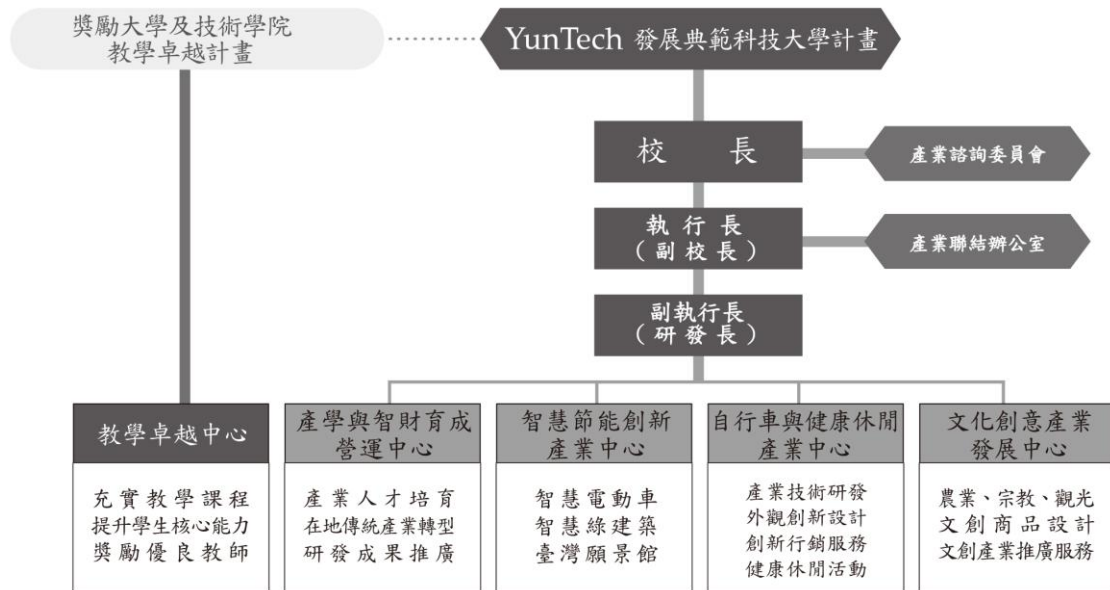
獎勵大學及技術學院
教學卓越計畫

YunTech 發展典範科技大學計畫

校　　長

產業諮詢委員會

執 行 長
（副校長）

產業聯結辦公室

副執行長
（研發長）

教學卓越中心

充實教學課程
提升學生核心能力
獎勵優良教師

產學與智財育成營運中心

產業人才培育
在地傳統產業轉型
研發成果推廣

智慧節能創新產業中心

智慧電動車
智慧綠建築
臺灣願景館

自行車與健康休閒產業中心

產業技術研發
外觀創新設計
創新行銷服務
健康休閒活動

文化創意產業發展中心

農業、宗教、觀光
文創商品設計
文創產業推廣服務